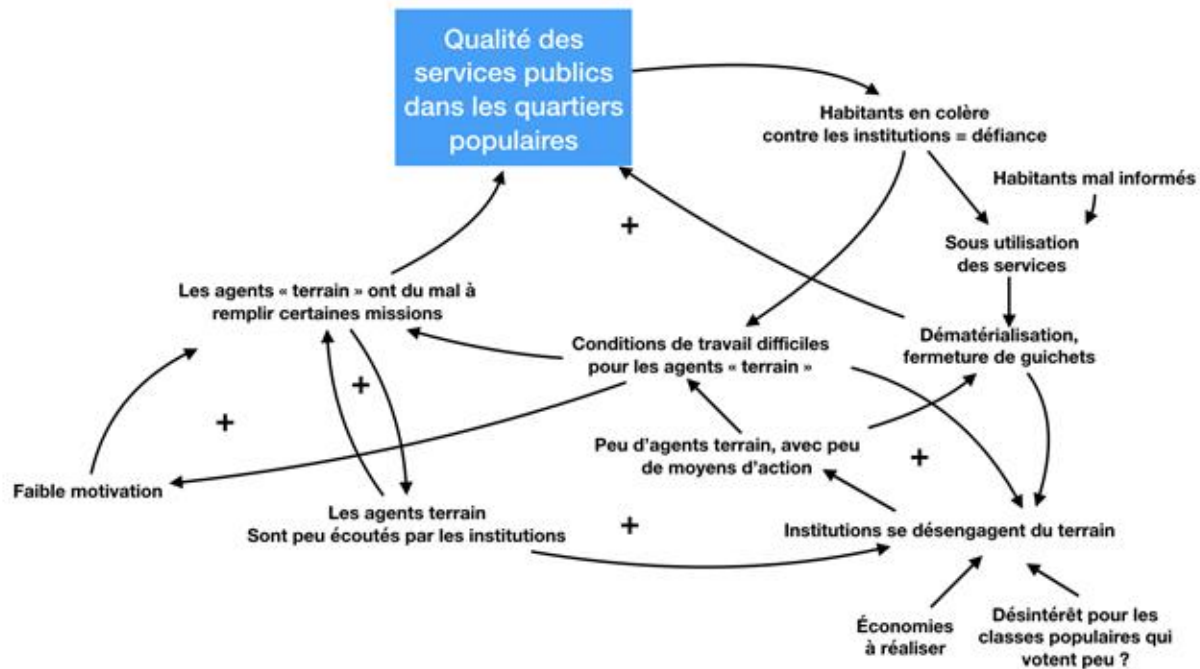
Qualité des services publics dans les quartiers populaires

Habitants en colère contre les institutions = défiance

Habitants mal informés

Sous utilisation des services

+

Les agents « terrain » ont du mal à remplir certaines missions

Conditions de travail difficiles pour les agents « terrain »

Dématérialisation, fermeture de guichets

+

+

Faible motivation

Peu d'agents terrain, avec peu de moyens d'action

+

Les agents terrain Sont peu écoutés par les institutions

+

Institutions se désengagent du terrain

Économies à réaliser

Désintérêt pour les classes populaires qui votent peu ?